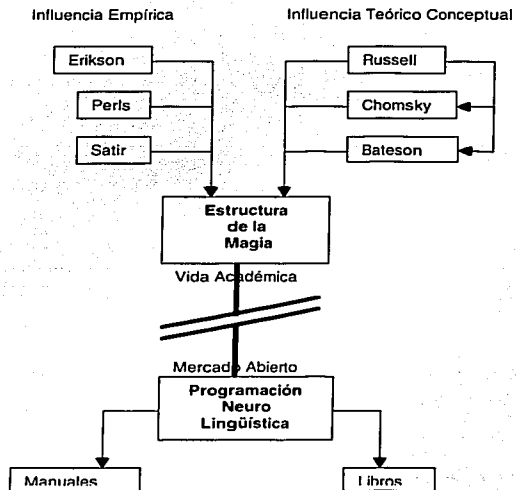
Influencia Empírica

Influencia Teórico Conceptual

Erikson

Perls

Satir

Russell

Chomsky

Bateson

Estructura de la Magia

Vida Académica

Mercado Abierto

Programación Neuro Lingüística

Manuales

Libros